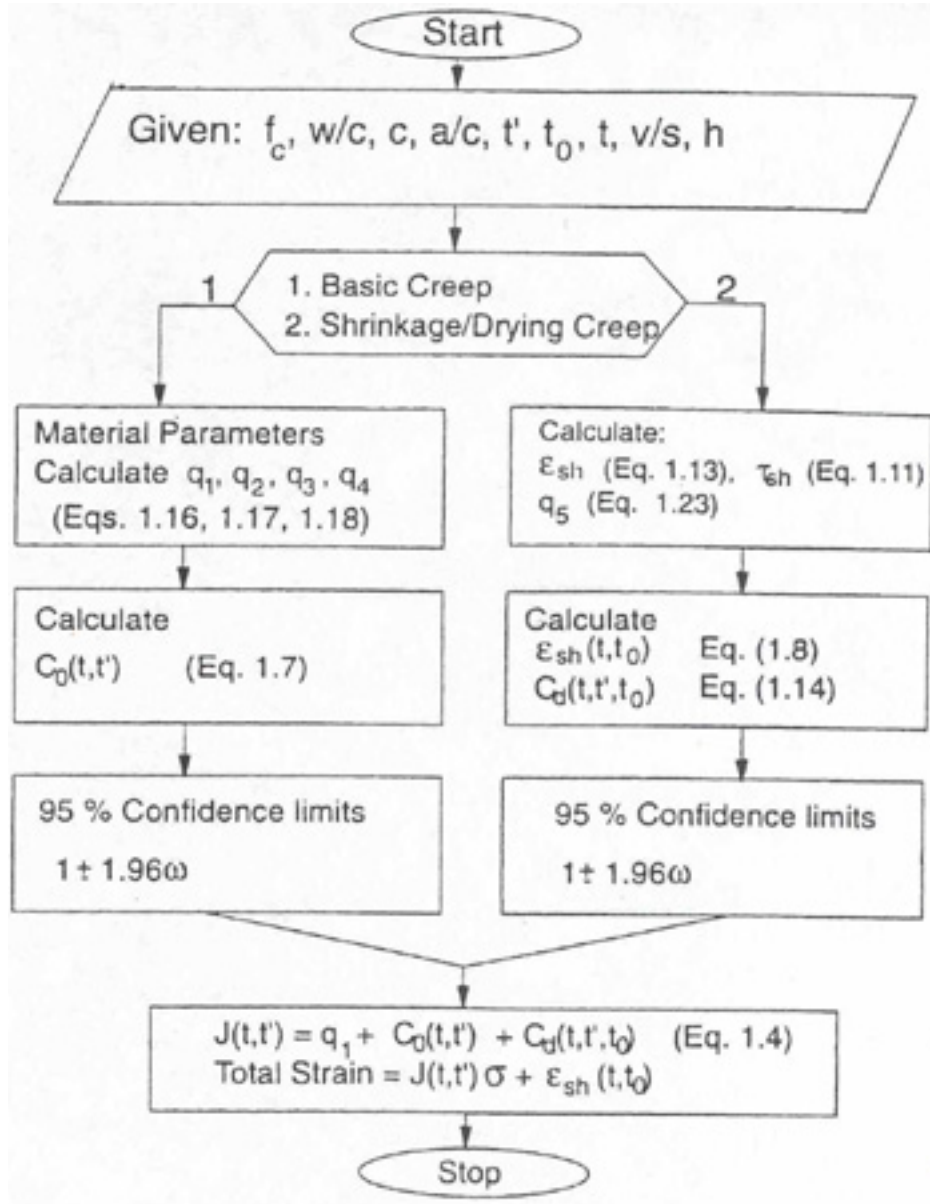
Start

Given: $f_c$, w/c, c, a/c, t', $t_0$, t, v/s, h

1. Basic Creep
2. Shrinkage/Drying Creep

1

2

Material Parameters
Calculate $q_1$, $q_2$, $q_3$, $q_4$
(Eqs. 1.16, 1.17, 1.18)

Calculate:
$\varepsilon_{sh}$ (Eq. 1.13), $\tau_{sh}$ (Eq. 1.11)
$q_5$ (Eq. 1.23)

Calculate
$C_0(t,t')$ (Eq. 1.7)

Calculate
$\varepsilon_{sh}(t,t_0)$ Eq. (1.8)
$C_d(t,t',t_0)$ Eq. (1.14)

95 % Confidence limits
$1 \pm 1.96\omega$

95 % Confidence limits
$1 \pm 1.96\omega$

$J(t,t') = q_1 + C_0(t,t') + C_d(t,t',t_0)$ (Eq. 1.4)
Total Strain = $J(t,t')\sigma + \varepsilon_{sh}(t,t_0)$

Stop